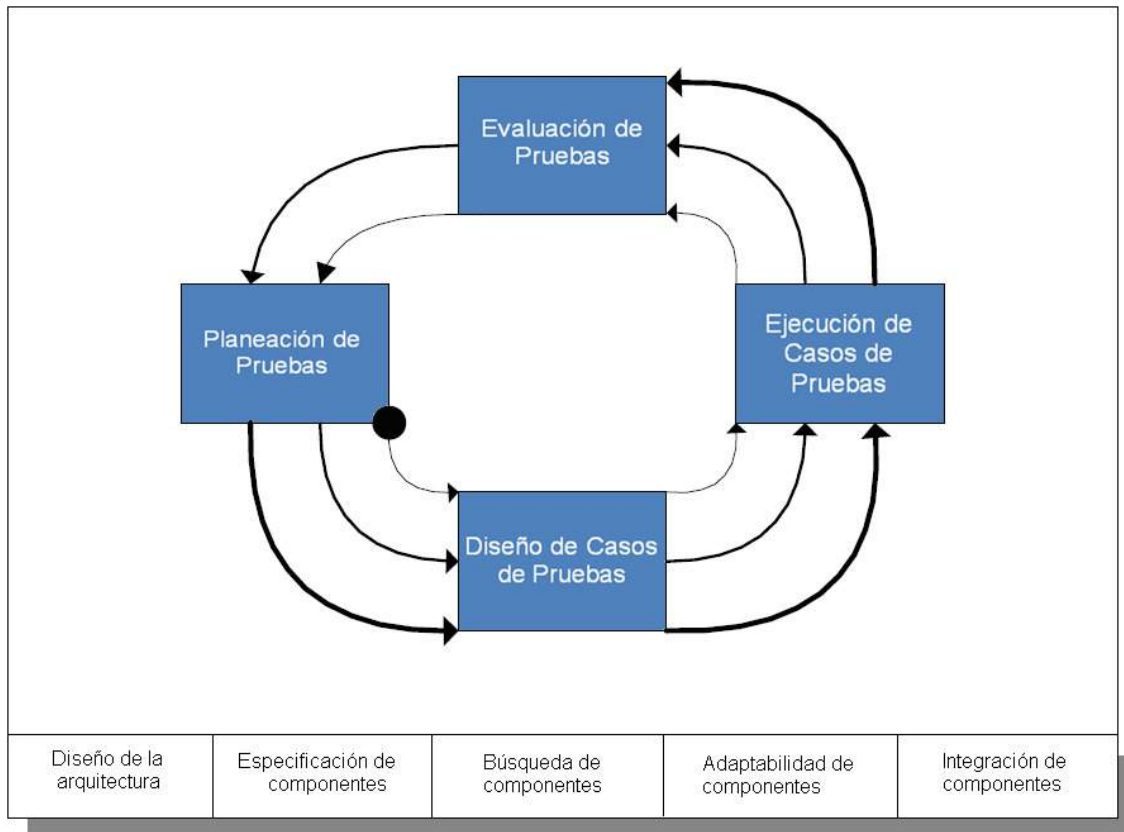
Evaluación de Pruebas

Planeación de Pruebas

Ejecución de Casos de Pruebas

Diseño de Casos de Pruebas

| Diseño de la arquitectura | Especificación de componentes | Búsqueda de componentes | Adaptabilidad de componentes | Integración de componentes |
|---|---|---|---|---|